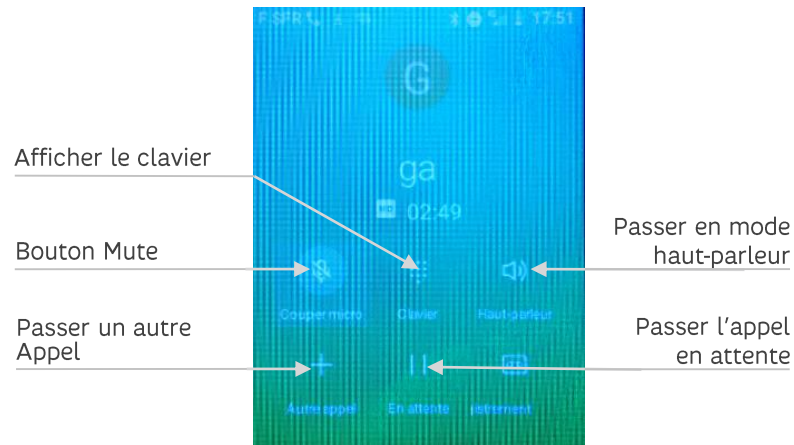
F SFR 17:51

G

ga

HD 02:49

Afficher le clavier

Bouton Mute

Passer en mode haut-parleur

Couper micro

Clavier

Haut-parleur

Passer un autre Appel

Passer l'appel en attente

Autre appel

En attente

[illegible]